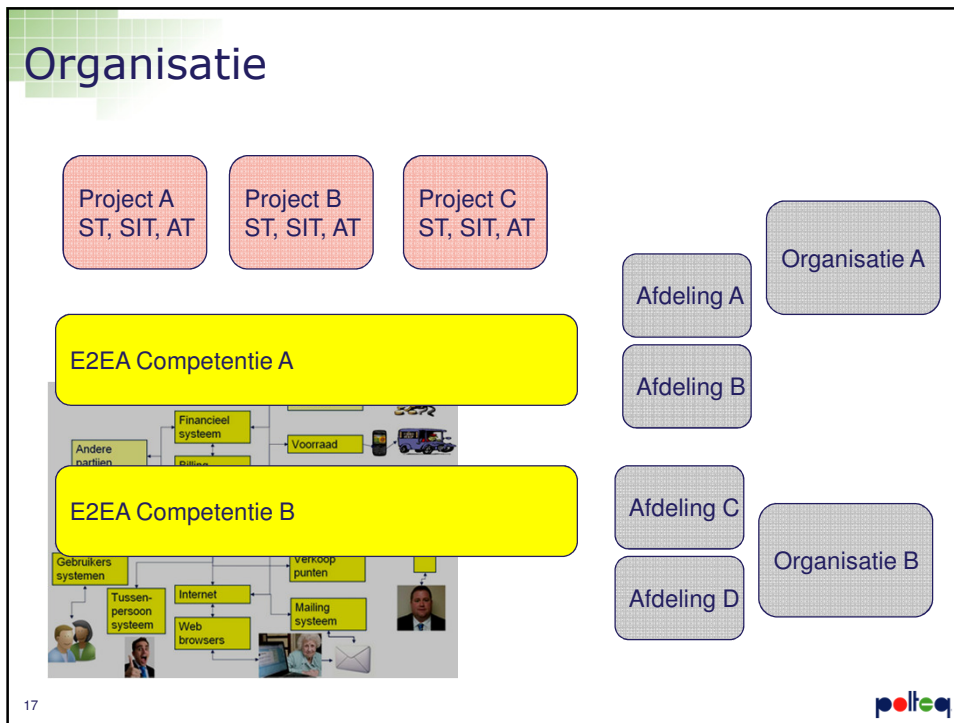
Organisatie

Project A
ST, SIT, AT

Project B
ST, SIT, AT

Project C
ST, SIT, AT

Organisatie A

Afdeling A

Afdeling B

E2EA Competentie A

Financieel systeem

Andere partijen

Billing

Voorraad

E2EA Competentie B

Afdeling C

Afdeling D

Organisatie B

Gebruikers systemen

Verkoop punten

Tussen-persoon systeem

Internet

Web browsers

Mailing systeem

17

polteq